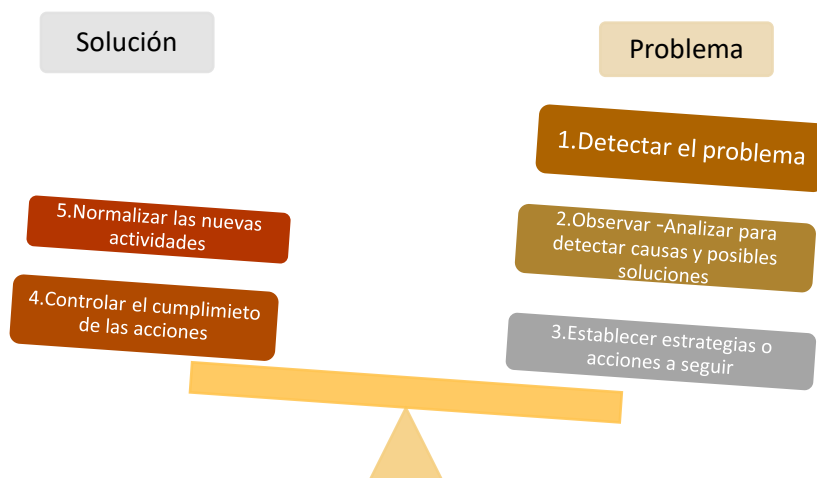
Solución

Problema

1.Detectar el problema

2.Observar -Analizar para detectar causas y posibles soluciones

3.Establecer estrategias o acciones a seguir

4.Controlar el cumplimieto de las acciones

5.Normalizar las nuevas actividades